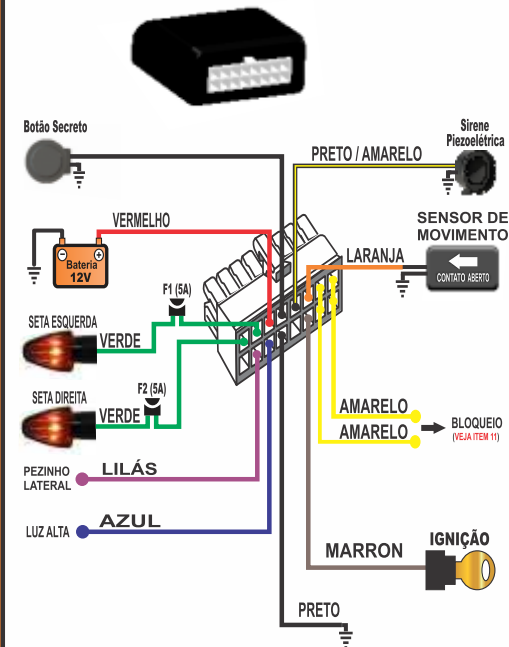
Botão Secreto

Sirene Piezoelétrica

PRETO / AMARELO

SENSOR DE MOVIMENTO

VERMELHO

Bateria 12V

LARANJA

CONTATO ABERTO

F1 (5A)

SETA ESQUERDA

VERDE

SETA DIREITA

F2 (5A)

VERDE

AMARELO

AMARELO

BLOQUEIO
(VEJA ITEM 11)

PEZINHO LATERAL

LILÁS

LUZ ALTA

AZUL

IGNIÇÃO

MARRON

PRETO